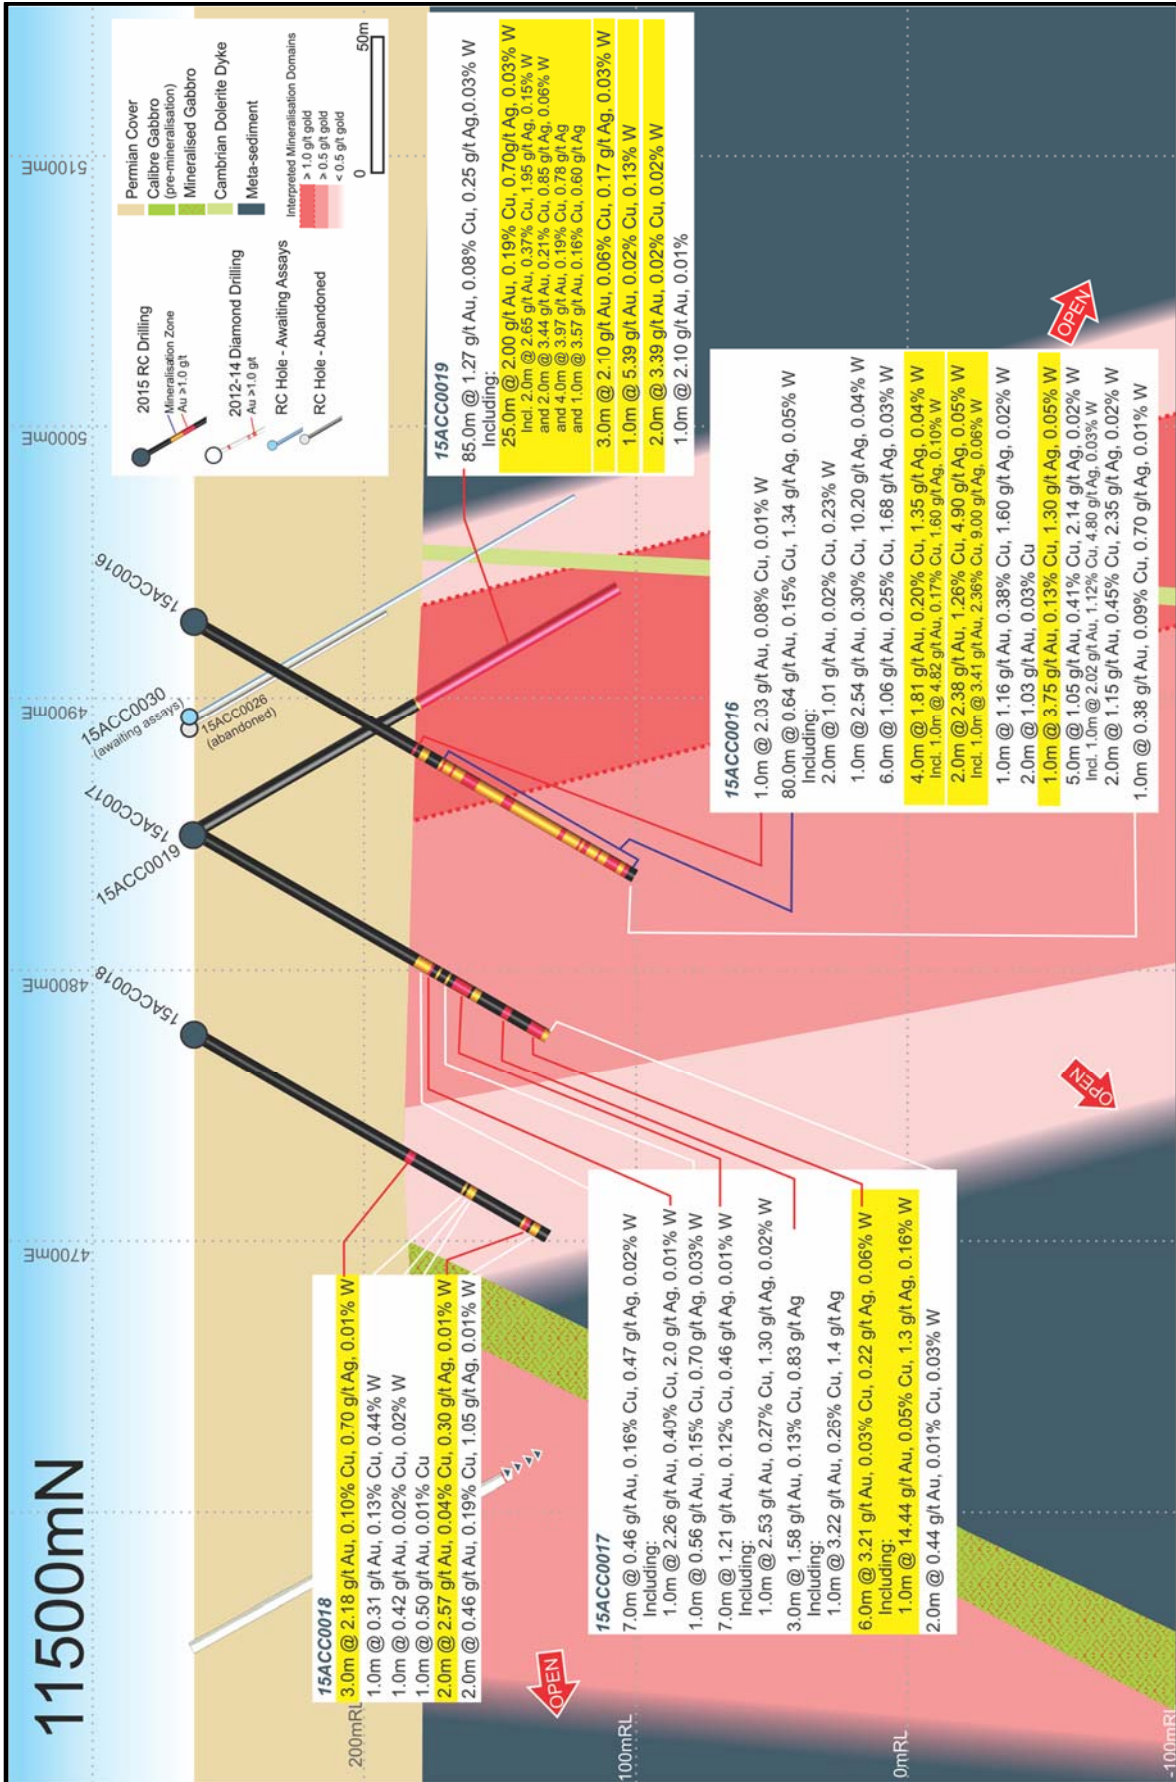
11500mN

4700mE
4800mE
4900mE
5000mE
5100mE

200mRL
100mRL
0mRL
-100mRL

2015 RC Drilling
Mineralisation Zone
Au >1.0 g/t
2012-14 Diamond Drilling
Au >1.0 g/t
RC Hole - Awaiting Assays
RC Hole - Abandoned

Permian Cover
Calibre Gabbro (pre-mineralisation)
Mineralised Gabbro
Cambrian Dolerite Dyke
Meta-sediment

Interpreted Mineralisation Domains
> 1.0 g/t gold
> 0.5 g/t gold
< 0.5 g/t gold

0
50m

15ACC0016
15ACC0030 (awaiting assays)
15ACC0026 (abandoned)
15ACC0017
15ACC0019
15ACC0018

OPEN
OPEN
OPEN

15ACC0019
85.0m @ 1.27 g/t Au, 0.08% Cu, 0.25 g/t Ag,0.03% W
Including:
25.0m @ 2.00 g/t Au, 0.19% Cu, 0.70g/t Ag, 0.03% W
Incl. 2.0m @ 2.65 g/t Au, 0.37% Cu, 1.95 g/t Ag, 0.15% W
and 2.0m @ 3.44 g/t Au, 0.21% Cu, 0.85 g/t Ag, 0.06% W
and 4.0m @ 3.97 g/t Au, 0.19% Cu, 0.78 g/t Ag
and 1.0m @ 3.57 g/t Au, 0.16% Cu, 0.60 g/t Ag
3.0m @ 2.10 g/t Au, 0.06% Cu, 0.17 g/t Ag, 0.03% W
1.0m @ 5.39 g/t Au, 0.02% Cu, 0.13% W
2.0m @ 3.39 g/t Au, 0.02% Cu, 0.02% W
1.0m @ 2.10 g/t Au, 0.01%

15ACC0016
1.0m @ 2.03 g/t Au, 0.08% Cu, 0.01% W
80.0m @ 0.64 g/t Au, 0.15% Cu, 1.34 g/t Ag, 0.05% W
Including:
2.0m @ 1.01 g/t Au, 0.02% Cu, 0.23% W
1.0m @ 2.54 g/t Au, 0.30% Cu, 10.20 g/t Ag, 0.04% W
6.0m @ 1.06 g/t Au, 0.25% Cu, 1.68 g/t Ag, 0.03% W
4.0m @ 1.81 g/t Au, 0.20% Cu, 1.35 g/t Ag, 0.04% W
Incl. 1.0m @ 4.82 g/t Au, 0.17% Cu, 1.60 g/t Ag, 0.10% W
2.0m @ 2.38 g/t Au, 1.26% Cu, 4.90 g/t Ag, 0.05% W
Incl. 1.0m @ 3.41 g/t Au, 2.36% Cu, 9.00 g/t Ag, 0.06% W
1.0m @ 1.16 g/t Au, 0.38% Cu, 1.60 g/t Ag, 0.02% W
2.0m @ 1.03 g/t Au, 0.03% Cu
1.0m @ 3.75 g/t Au, 0.13% Cu, 1.30 g/t Ag, 0.05% W
5.0m @ 1.05 g/t Au, 0.41% Cu, 2.14 g/t Ag, 0.02% W
Incl. 1.0m @ 2.02 g/t Au, 1.12% Cu, 4.80 g/t Ag, 0.03% W
2.0m @ 1.15 g/t Au, 0.45% Cu, 2.35 g/t Ag, 0.02% W
1.0m @ 0.38 g/t Au, 0.09% Cu, 0.70 g/t Ag, 0.01% W

15ACC0018
3.0m @ 2.18 g/t Au, 0.10% Cu, 0.70 g/t Ag, 0.01% W
1.0m @ 0.31 g/t Au, 0.13% Cu, 0.44% W
1.0m @ 0.42 g/t Au, 0.02% Cu, 0.02% W
1.0m @ 0.50 g/t Au, 0.01% Cu
2.0m @ 2.57 g/t Au, 0.04% Cu, 0.30 g/t Ag, 0.01% W
2.0m @ 0.46 g/t Au, 0.19% Cu, 1.05 g/t Ag, 0.01% W

15ACC0017
7.0m @ 0.46 g/t Au, 0.16% Cu, 0.47 g/t Ag, 0.02% W
Including:
1.0m @ 2.26 g/t Au, 0.40% Cu, 2.0 g/t Ag, 0.01% W
1.0m @ 0.56 g/t Au, 0.15% Cu, 0.70 g/t Ag, 0.03% W
7.0m @ 1.21 g/t Au, 0.12% Cu, 0.46 g/t Ag, 0.01% W
Including:
1.0m @ 2.53 g/t Au, 0.27% Cu, 1.30 g/t Ag, 0.02% W
3.0m @ 1.58 g/t Au, 0.13% Cu, 0.83 g/t Ag
Including:
1.0m @ 3.22 g/t Au, 0.25% Cu, 1.4 g/t Ag
6.0m @ 3.21 g/t Au, 0.03% Cu, 0.22 g/t Ag, 0.06% W
Including:
1.0m @ 14.44 g/t Au, 0.05% Cu, 1.3 g/t Ag, 0.16% W
2.0m @ 0.44 g/t Au, 0.01% Cu, 0.03% W